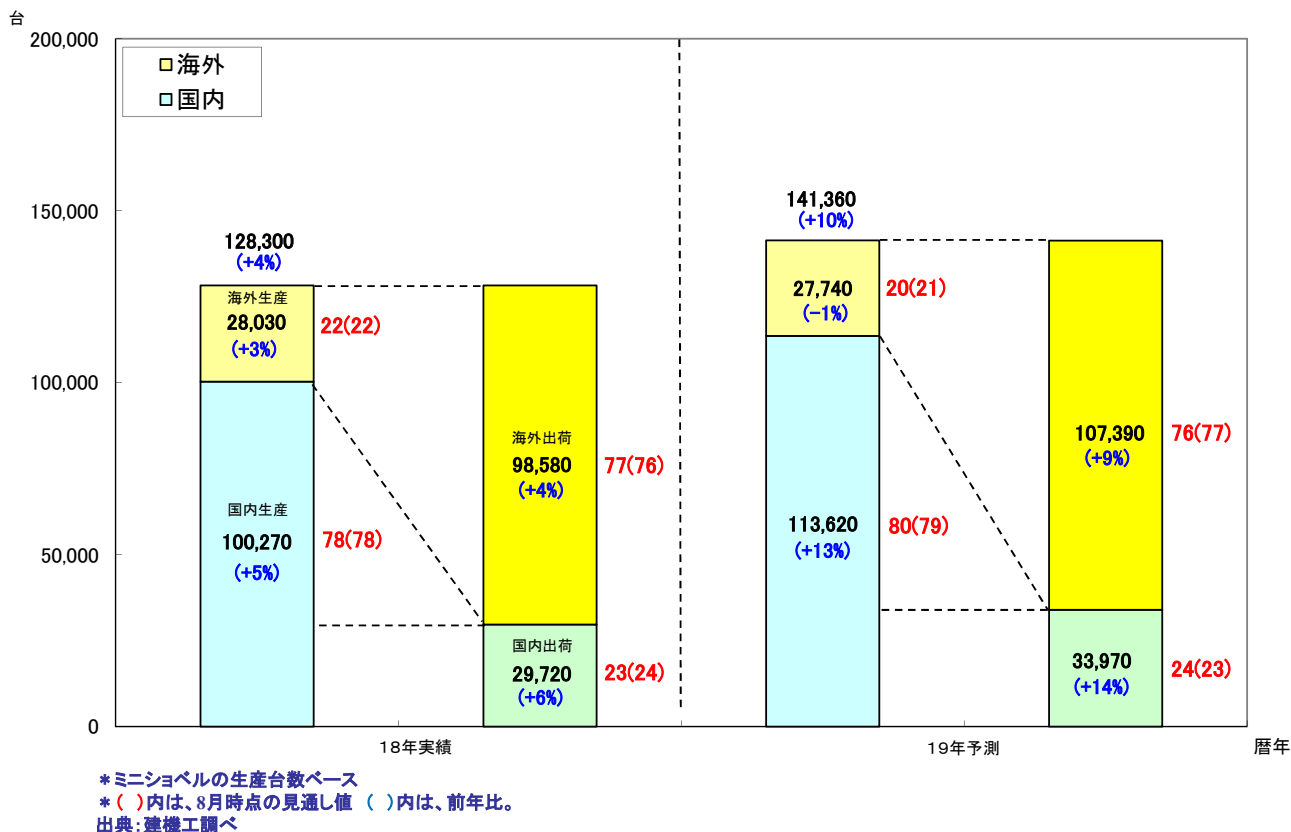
台

200,000
150,000
100,000
50,000
0

海外
国内

128,300
(+4%)
海外生産
28,030
(+3%)
22(22)
国内生産
100,270
(+5%)
78(78)

海外出荷
98,580
(+4%)
77(76)
国内出荷
29,720
(+6%)
23(24)

141,360
(+10%)
27,740
(-1%)
20(21)
113,620
(+13%)
80(79)

107,390
(+9%)
76(77)
33,970
(+14%)
24(23)

18年実績
19年予測
暦年

＊ミニショベルの生産台数ベース
＊( )内は、8月時点の見通し値 ( )内は、前年比。
出典:建機工調べ